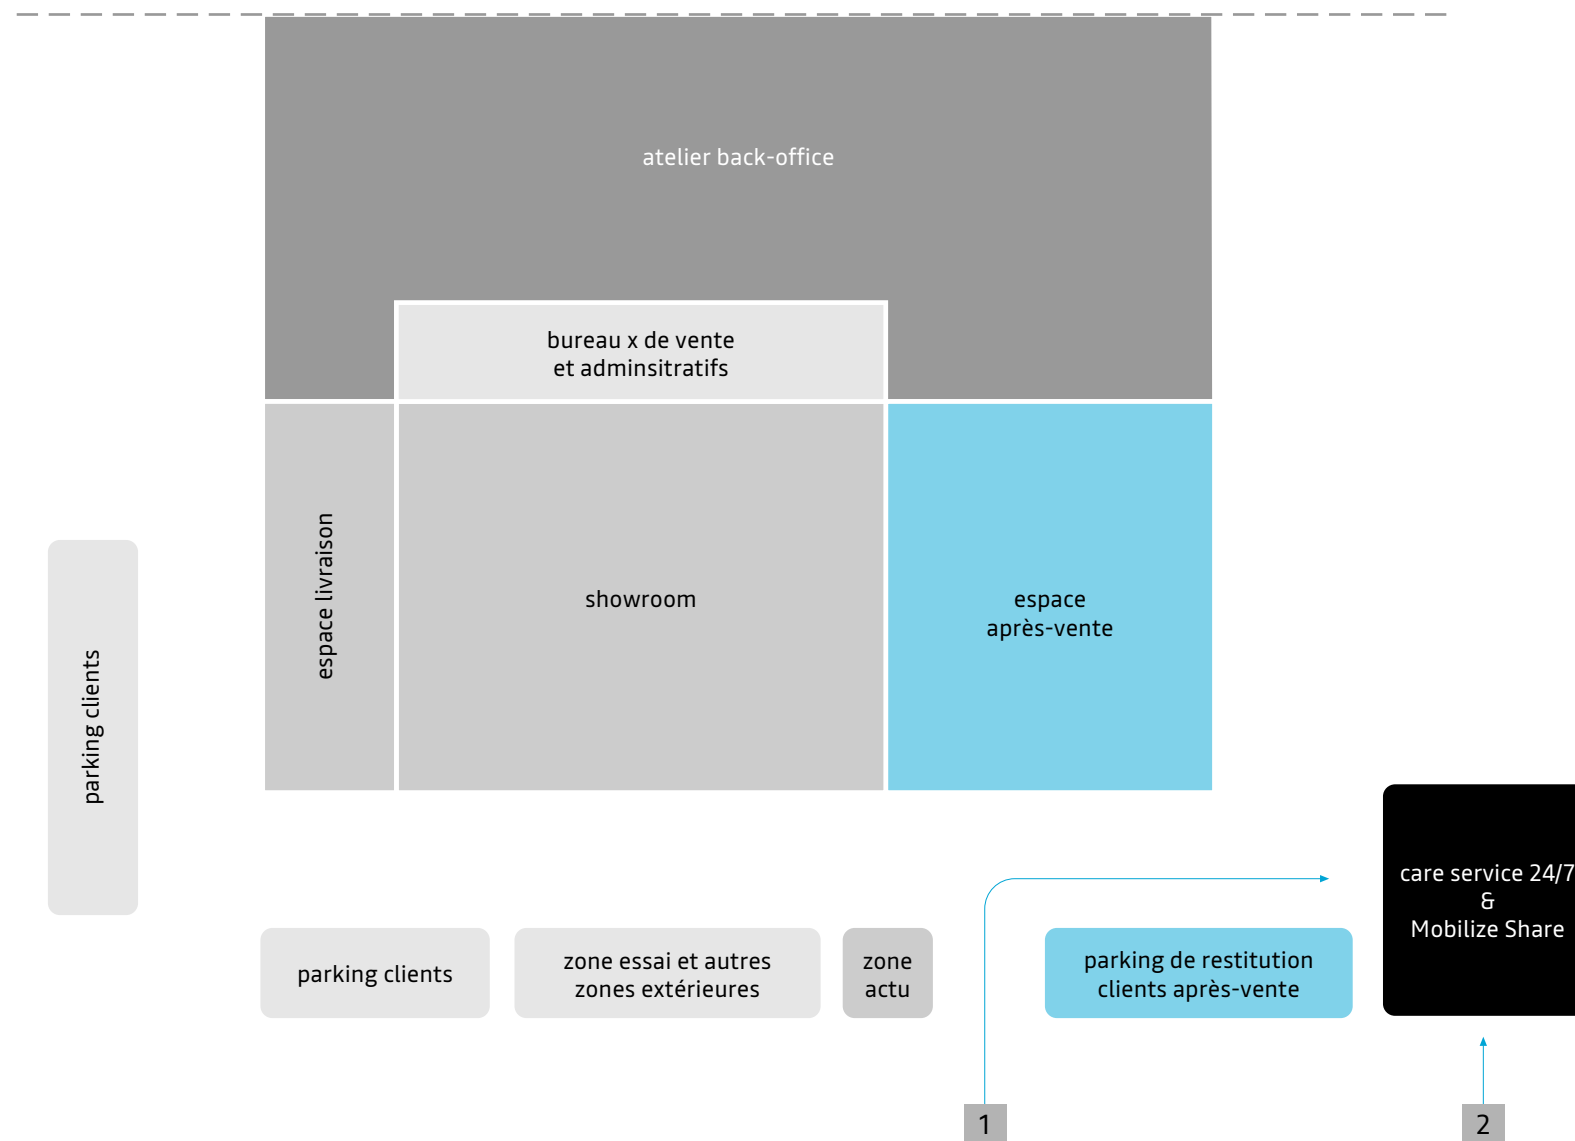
atelier back-office

bureau x de vente
et adminsitratifs

espace livraison

showroom

espace
après-vente

parking clients

care service 24/7
&
Mobilize Share

parking clients

zone essai et autres
zones extérieures

zone
actu

parking de restitution
clients après-vente

1

2